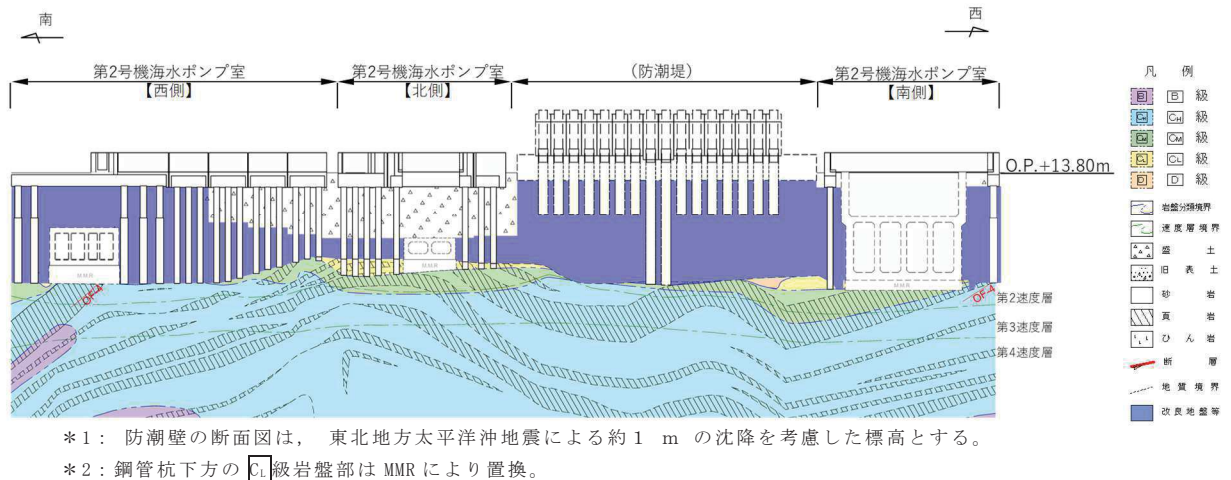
南

西

第2号機海水ポンプ室 【西側】

第2号機海水ポンプ室 【北側】

（防潮堤）

第2号機海水ポンプ室 【南側】

O.P.+13.80m

OF-4

OF-4

第2速度層

第3速度層

第4速度層

凡　例

B　B　級

CH　CH　級

CM　CM　級

CL　CL　級

D　D　級

岩盤分類境界

速度層境界

盛　土

旧　表　土

砂　岩

頁　岩

ひ　ん　岩

断　層

地　質　境　界

改良地盤等

＊1：防潮壁の断面図は，東北地方太平洋沖地震による約１ｍの沈降を考慮した標高とする。

＊2：鋼管杭下方の CL 級岩盤部は MMR により置換。